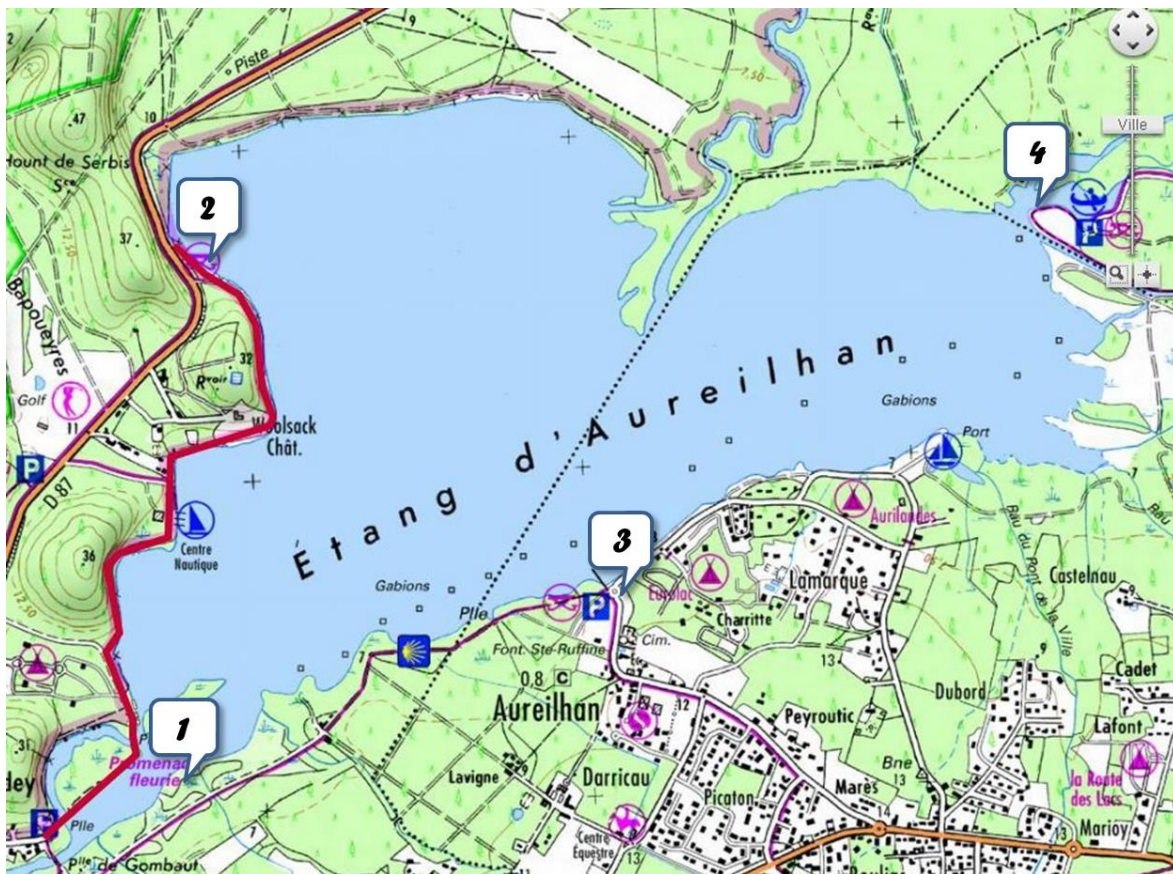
9
Piste
47
10
1,50
Ville
4
dount de Serbis
S^{te}
2
37
12,50
Bapouerres
32
R^{voir}
Golf
11
Woolsack
Chât.
P
D 87
36
Centre
Nautique
Étang d'Aureilhan
Gabions
Port
3
Aurilandes
Lamarque
Castelnau
Rau du Pont de la Ville
Rau
Gabions
Plle
P
Eurolat
Charritte
Cim.
Font. Ste-Ruffine
7
13
Cadet
0.8
C
Aureilhan
12
Dubord
Peyroutic
Lafont
1
Lavigne
Darricau
Bne
13
Promenade
fleurie
Marès
La Route
des Lacs
dey
31
Picaton
P
Plle
7
Centre
Équestre
13
Marioy
Plle de Gombaut